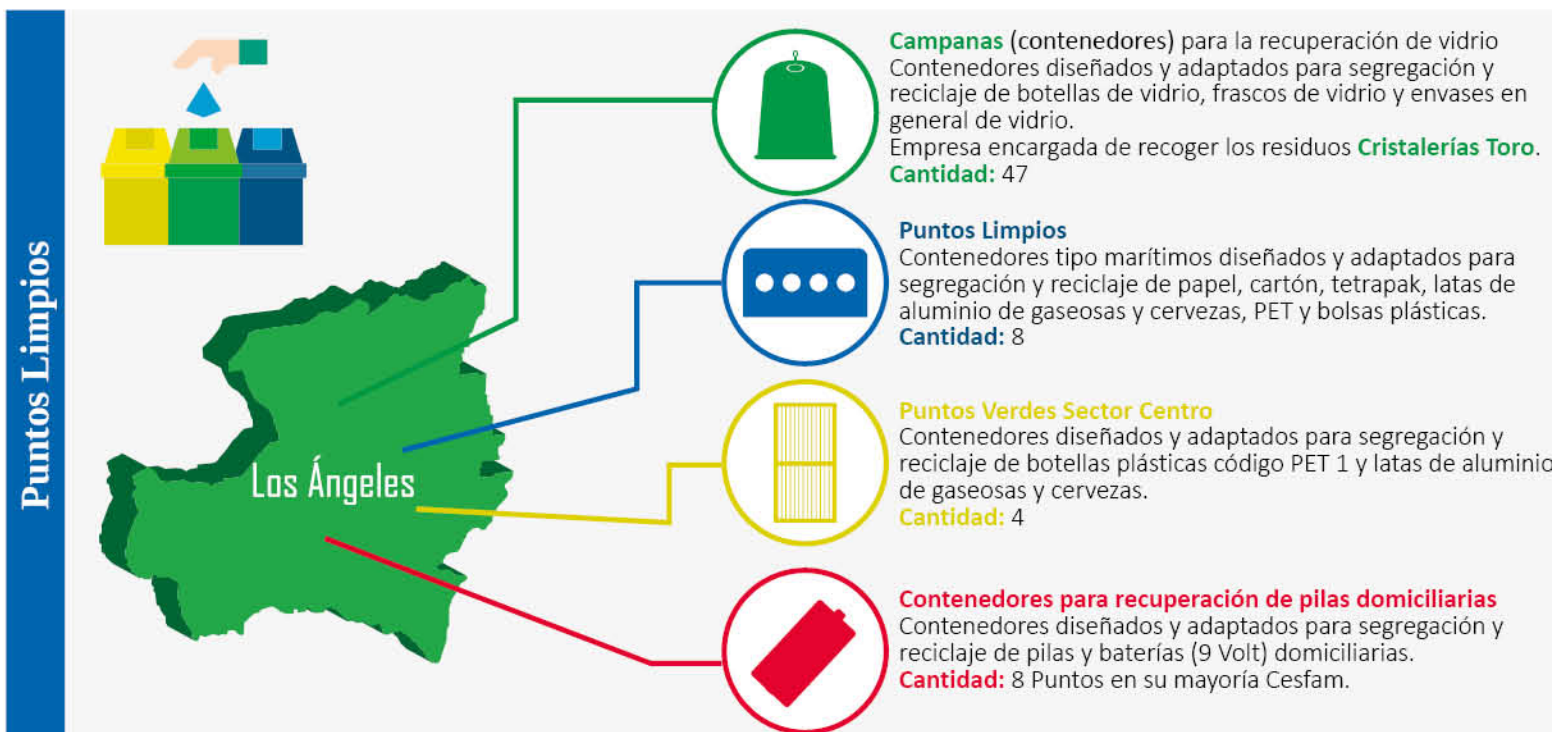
Puntos Limpios

Los Ángeles

Campanas (contenedores) para la recuperación de vidrio
Contenedores diseñados y adaptados para segregación y reciclaje de botellas de vidrio, frascos de vidrio y envases en general de vidrio.
Empresa encargada de recoger los residuos Cristalerías Toro.
Cantidad: 47

Puntos Limpios
Contenedores tipo marítimos diseñados y adaptados para segregación y reciclaje de papel, cartón, tetrapak, latas de aluminio de gaseosas y cervezas, PET y bolsas plásticas.
Cantidad: 8

Puntos Verdes Sector Centro
Contenedores diseñados y adaptados para segregación y reciclaje de botellas plásticas código PET 1 y latas de aluminio de gaseosas y cervezas.
Cantidad: 4

Contenedores para recuperación de pilas domiciliarias
Contenedores diseñados y adaptados para segregación y reciclaje de pilas y baterías (9 Volt) domiciliarias.
Cantidad: 8 Puntos en su mayoría Cesfam.